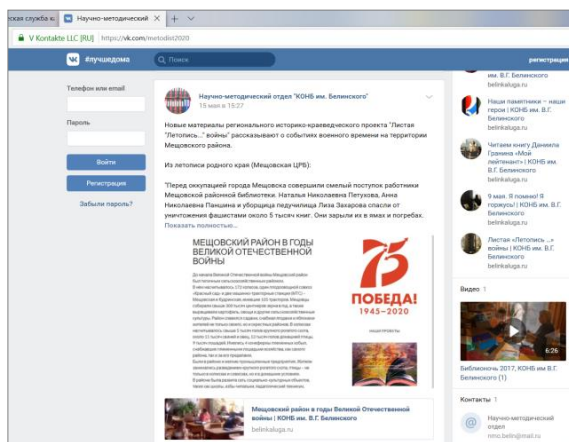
ская служба к | Научно-методический | +

V Kontakte LLC [RU] | https://vk.com/metodist2020

#лучшедома | Поиск | регистрация

Телефон или email

Пароль

Войти

Регистрация

Забыли пароль?

Научно-методический отдел "КОНБ им. Белинского"
15 мая в 15:27

Новые материалы регионального историко-краеведческого проекта "Листая "Летопись..." войны" рассказывают о событиях военного времени на территории Мещовского района.

Из летописи родного края (Мещовская ЦРБ):

"Перед оккупацией города Мещовска совершили смелый поступок работники Мещовской районной библиотеки. Наталья Николаевна Петухова, Анна Николаевна Панщина и уборщица педучилища Лиза Захарова спасли от уничтожения фашистами около 5 тысяч книг. Они зарыли их в ямах и погребах.
Показать полностью...

МЕЩОВСКИЙ РАЙОН В ГОДЫ ВЕЛИКОЙ ОТЕЧЕСТВЕННОЙ ВОЙНЫ

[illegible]

75 ПОБЕДА! 1945–2020

Мещовский район в годы Великой Отечественной войны | КОНБ им. В.Г. Белинского
belinkaluga.ru

им. В.Г. Белинского

Наши памятники – наши герои | КОНБ им. В.Г. Белинского

Читаем книгу Даниила Гранина «Мой лейтенант» | КОНБ им. В.Г. Белинского

9 мая. Я помню! Я горжусь! | КОНБ им. В.Г. Белинского

Листая «Летопись ...» войны | КОНБ им. В.Г. Белинского

Видео 1

6:26

Библионочь 2017. КОНБ им. В.Г. Белинского (1).

Контакты 1

Научно-методический отдел
nmo.belin@mail.ru